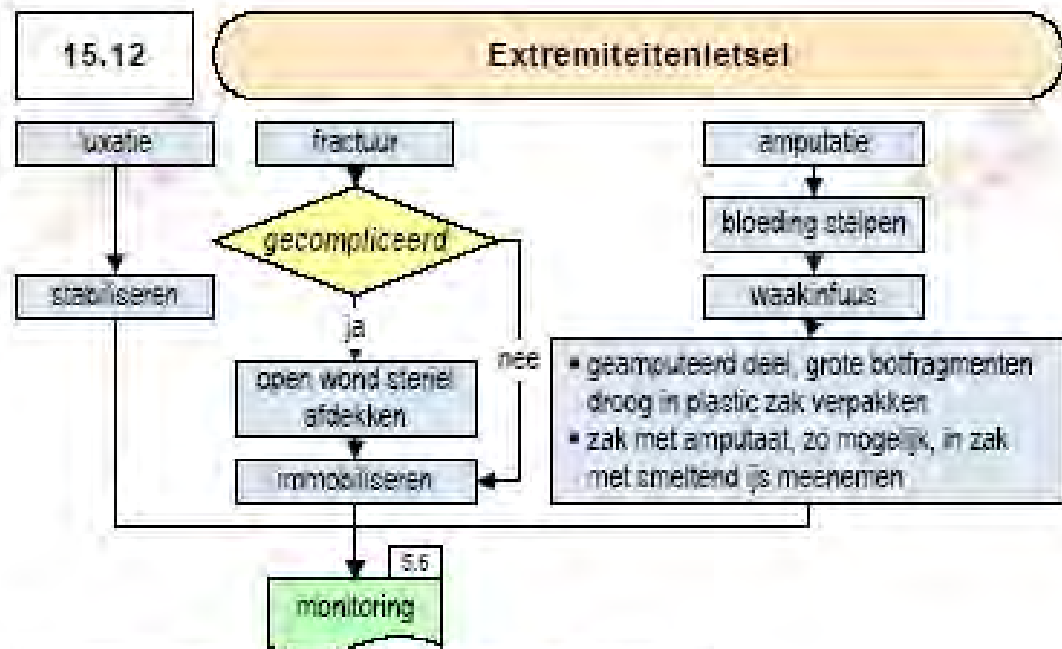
15.12

Extremiteitenletsel

luxatie

fractuur

amputatie

gecompliceerd

bloeding stelpen

stabiliseren

waakinfuus

ja

nee

open wond steriel afdekken

immobiliseren

▪ geamputeerd deel, grote botfragmenten droog in plastic zak verpakken
▪ zak met amputaat, zo mogelijk, in zak met smeltend ijs meenemen

5.6

monitoring